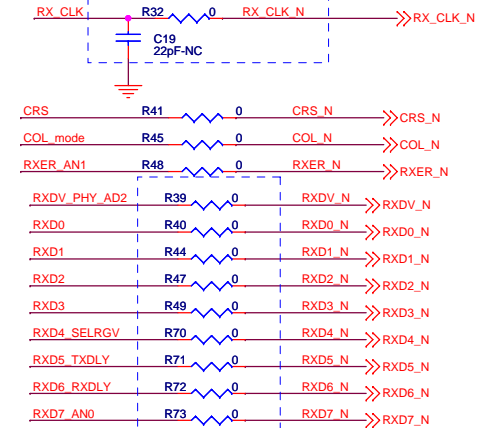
RX_CLK R32 0 RX_CLK_N RX_CLK_N

C19
22pF-NC

CRS R41 0 CRS_N CRS_N

COL_mode R45 0 COL_N COL_N

RXER_AN1 R48 0 RXER_N RXER_N

RXDV_PHY_AD2 R39 0 RXDV_N RXDV_N

RXD0 R40 0 RXD0_N RXD0_N

RXD1 R44 0 RXD1_N RXD1_N

RXD2 R47 0 RXD2_N RXD2_N

RXD3 R49 0 RXD3_N RXD3_N

RXD4_SELRGV R70 0 RXD4_N RXD4_N

RXD5_TXDLY R71 0 RXD5_N RXD5_N

RXD6_RXDLY R72 0 RXD6_N RXD6_N

RXD7_AN0 R73 0 RXD7_N RXD7_N